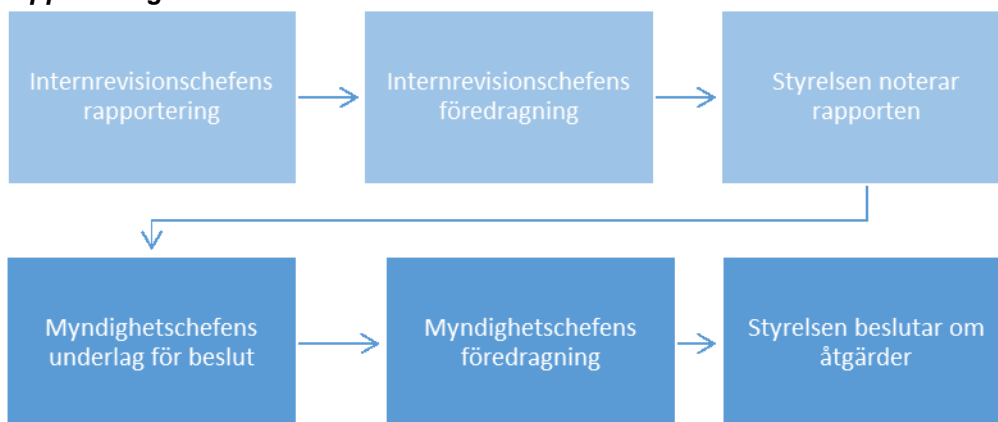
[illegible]

Internrevisionschefens rapportering

Internrevisionschefens föredragning

Styrelsen noterar rapporten

Myndighetschefens underlag för beslut

Myndighetschefens föredragning

Styrelsen beslutar om åtgärder